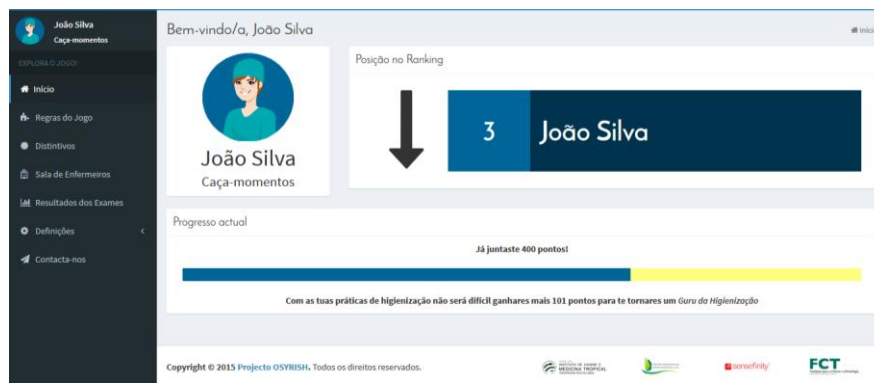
João Silva
Caça-momentos

EXPLORA O JOGO!

Início
Regras do Jogo
Distintivos
Sala de Enfermeiros
Resultados dos Exames
Definições
Contacta-nos

Bem-vindo/a, João Silva

Início

João Silva
Caça-momentos

Posição no Ranking

3 João Silva

Progresso actual

Já juntaste 400 pontos!

Com as tuas práticas de higienização não será difícil ganhares mais 101 pontos para te tornares um *Guru da Higienização*

Copyright © 2015 Projecto OSYRISH. Todos os direitos reservados.

INSTITUTO DE HIGIENE E MEDICINA TROPICAL

sensefinity

FCT